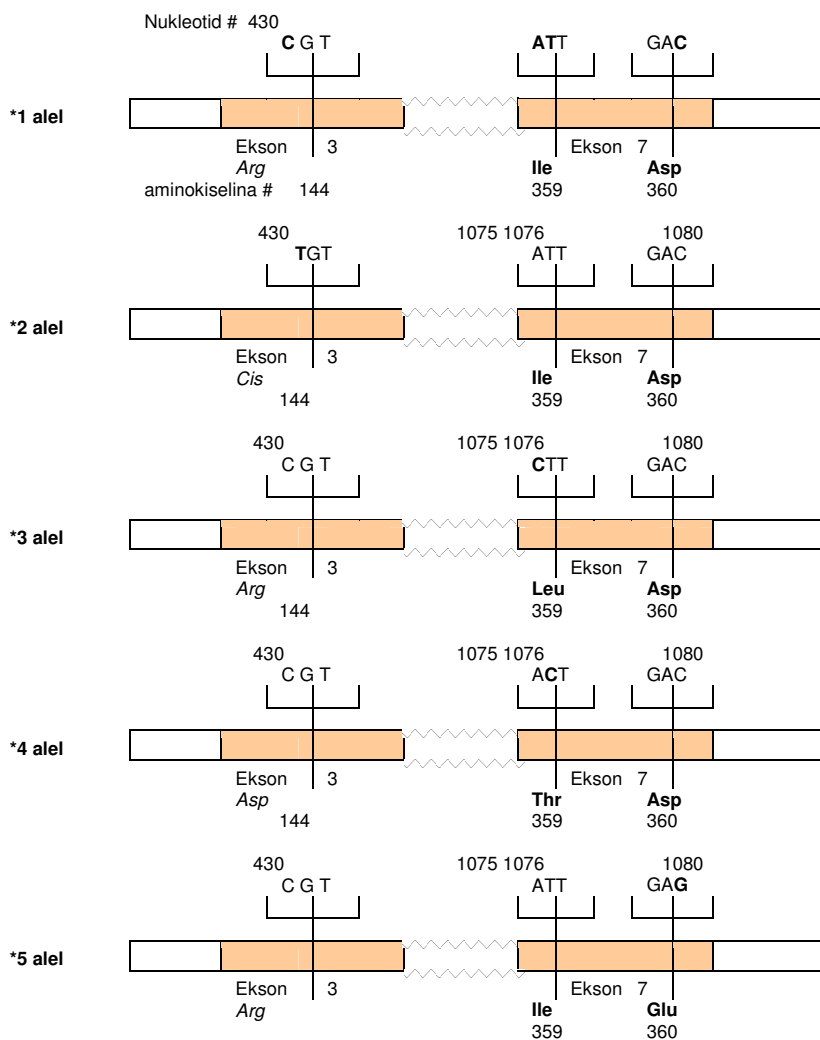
Nukleotid # 430
C G T
ATT
GAC
*1 alel
Ekson 3
Arg
aminokiselina # 144
Ekson 7
Ile
359
Asp
360

430
TGT
1075 1076
ATT
1080
GAC
*2 alel
Ekson 3
Cis
144
Ekson 7
Ile
359
Asp
360

430
C G T
1075 1076
CTT
1080
GAC
*3 alel
Ekson 3
Arg
144
Ekson 7
Leu
359
Asp
360

430
C G T
1075 1076
ACT
1080
GAC
*4 alel
Ekson 3
Asp
144
Ekson 7
Thr
359
Asp
360

430
C G T
1075 1076
ATT
1080
GAG
*5 alel
Ekson 3
Arg
Ekson 7
Ile
359
Glu
360